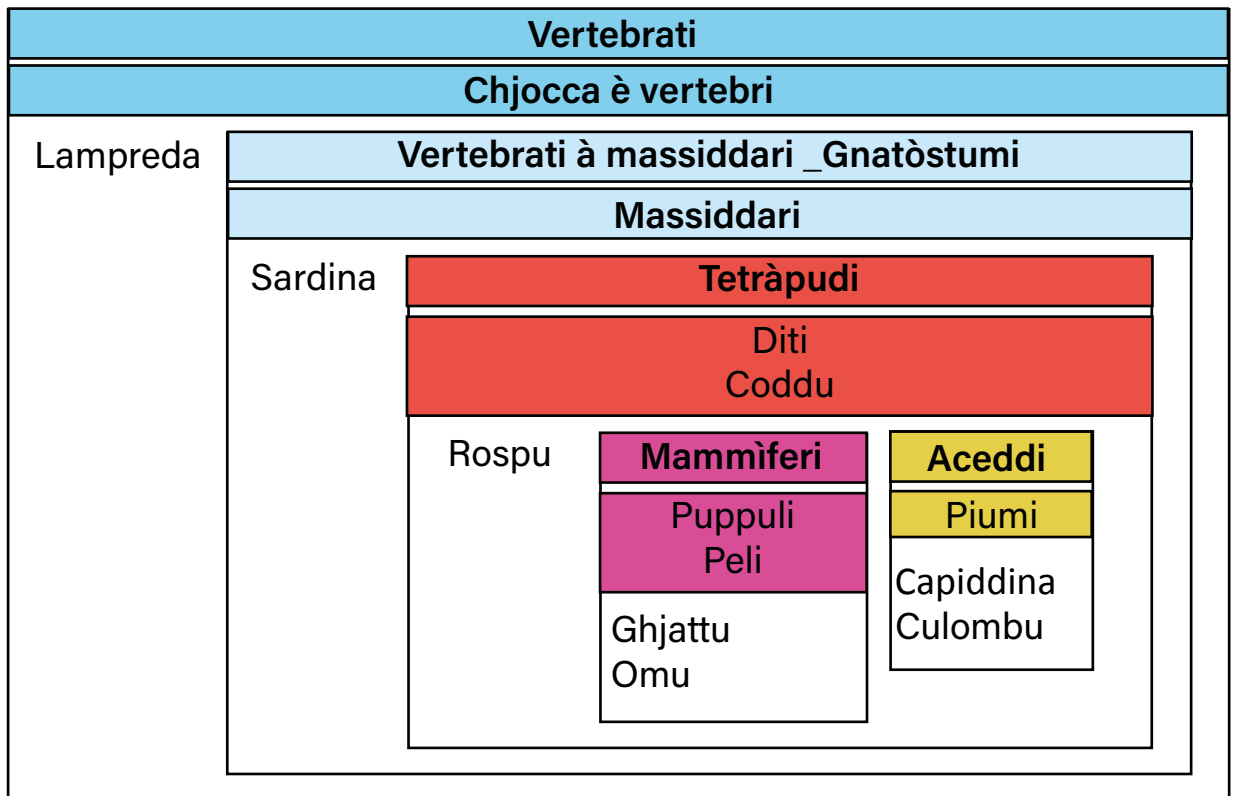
Vertebrati

Chjocca è vertebri

Lampreda

Vertebrati à massiddari _Gnatòstumi

Massiddari

Sardina

Tetràpudi

Diti
Coddu

Rospu

Mammìferi

Puppuli
Peli

Ghjattu
Omu

Aceddi

Piumi

Capiddina
Culombu